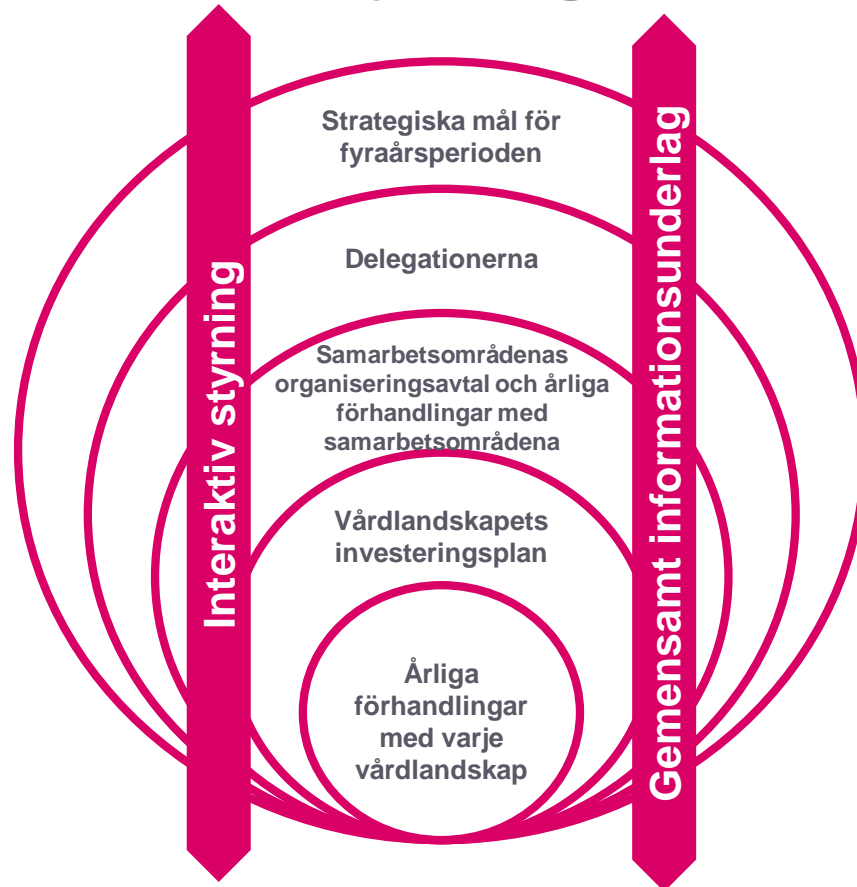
Interaktiv styrning

Strategiska mål för fyraårsperioden

Delegationerna

Samarbetsområdenas organiseringsavtal och årliga förhandlingar med samarbetsområdena

Vårdlandskapets investeringsplan

Årliga förhandlingar med varje vårdlandskap

Gemensamt informationsunderlag